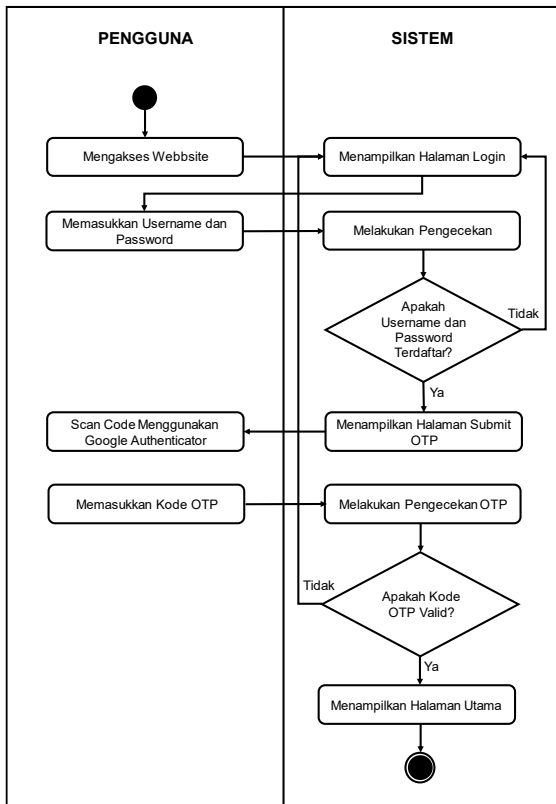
PENGGUNA

SISTEM

Mengakses Webbsite

Menampilkan Halaman Login

Memasukkan Username dan Password

Melakukan Pengecekan

Apakah Username dan Password Terdaftar?

Tidak

Ya

Scan Code Menggunakan Google Authenticator

Menampilkan Halaman Submit OTP

Memasukkan Kode OTP

Melakukan Pengecekan OTP

Tidak

Apakah Kode OTP Valid?

Ya

Menampilkan Halaman Utama